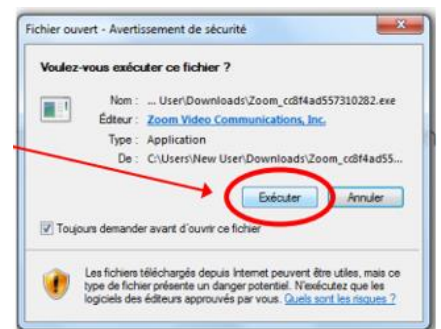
Fichier ouvert - Avertissement de sécurité

Voulez-vous exécuter ce fichier ?

Nom : ... User\Downloads\Zoom_cc8f4ad557310282.exe
Éditeur : Zoom Video Communications, Inc.
Type : Application
De : C:\Users\New User\Downloads\Zoom_cc8f4ad55...

Exécuter Annuler

Toujours demander avant d'ouvrir ce fichier

Les fichiers téléchargés depuis Internet peuvent être utiles, mais ce type de fichier présente un danger potentiel. N'exécutez que les logiciels des éditeurs approuvés par vous. Quels sont les risques ?